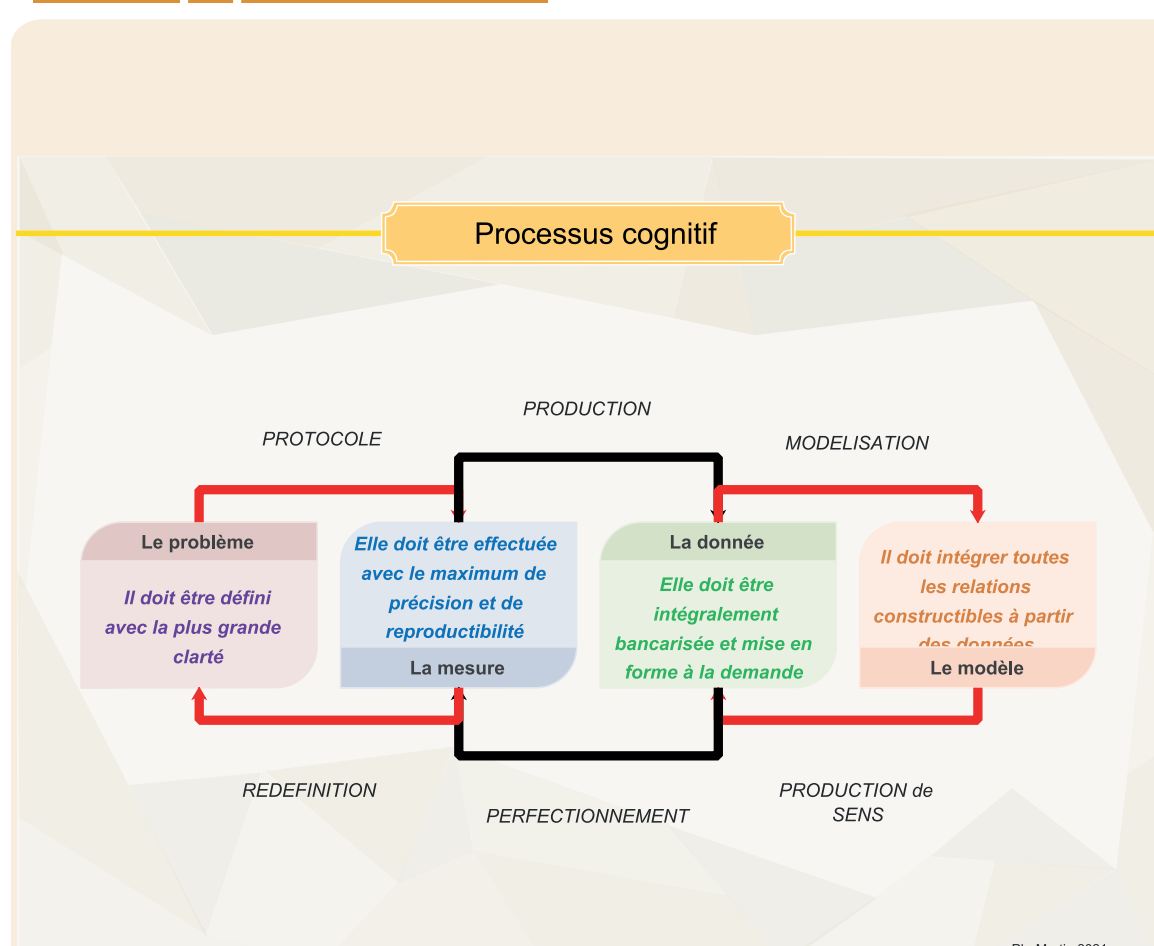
Processus cognitif

PRODUCTION

PROTOCOLE

MODELISATION

Le problème

Il doit être défini avec la plus grande clarté

Elle doit être effectuée avec le maximum de précision et de reproductibilité

La mesure

La donnée

Elle doit être intégralement bancarisée et mise en forme à la demande

Il doit intégrer toutes les relations constructibles à partir des données

Le modèle

REDEFINITION

PERFECTIONNEMENT

PRODUCTION de SENS

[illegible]